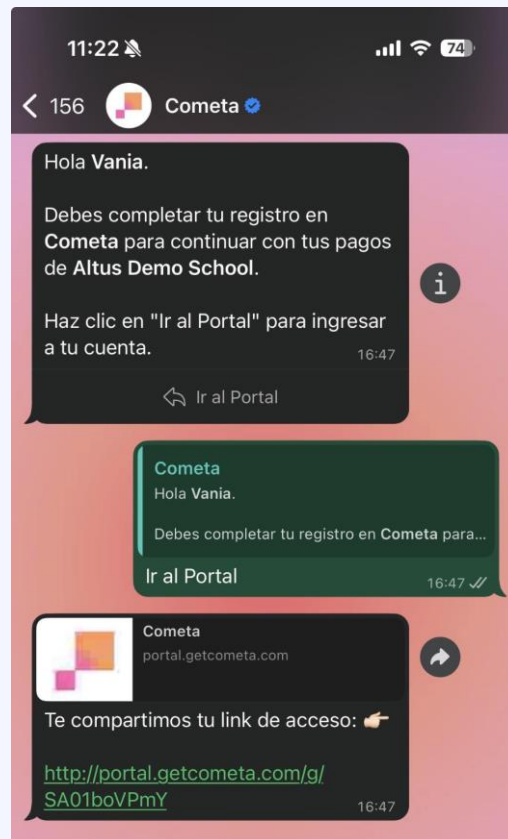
11:22

74

< 156 Cometa

Hola Vania.

Debes completar tu registro en Cometa para continuar con tus pagos de Altus Demo School.

Haz clic en "Ir al Portal" para ingresar a tu cuenta.

16:47

Ir al Portal

Cometa
Hola Vania.

Debes completar tu registro en Cometa para...

Ir al Portal

16:47

Cometa
portal.getcometa.com

Te compartimos tu link de acceso: 👉

http://portal.getcometa.com/g/SA01boVPmY

16:47